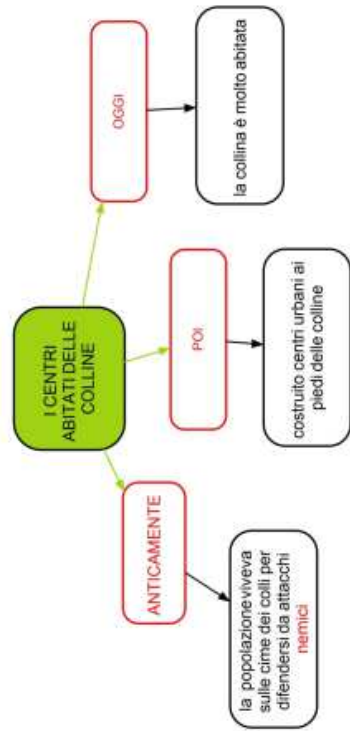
I CENTRI ABITATI DELLE COLLINE

ANTICAMENTE

la popolazione viveva sulle cime dei colli per difendersi da attacchi nemici

POI

costruito centri urbani ai piedi delle colline

OGGI

la collina è molto abitata